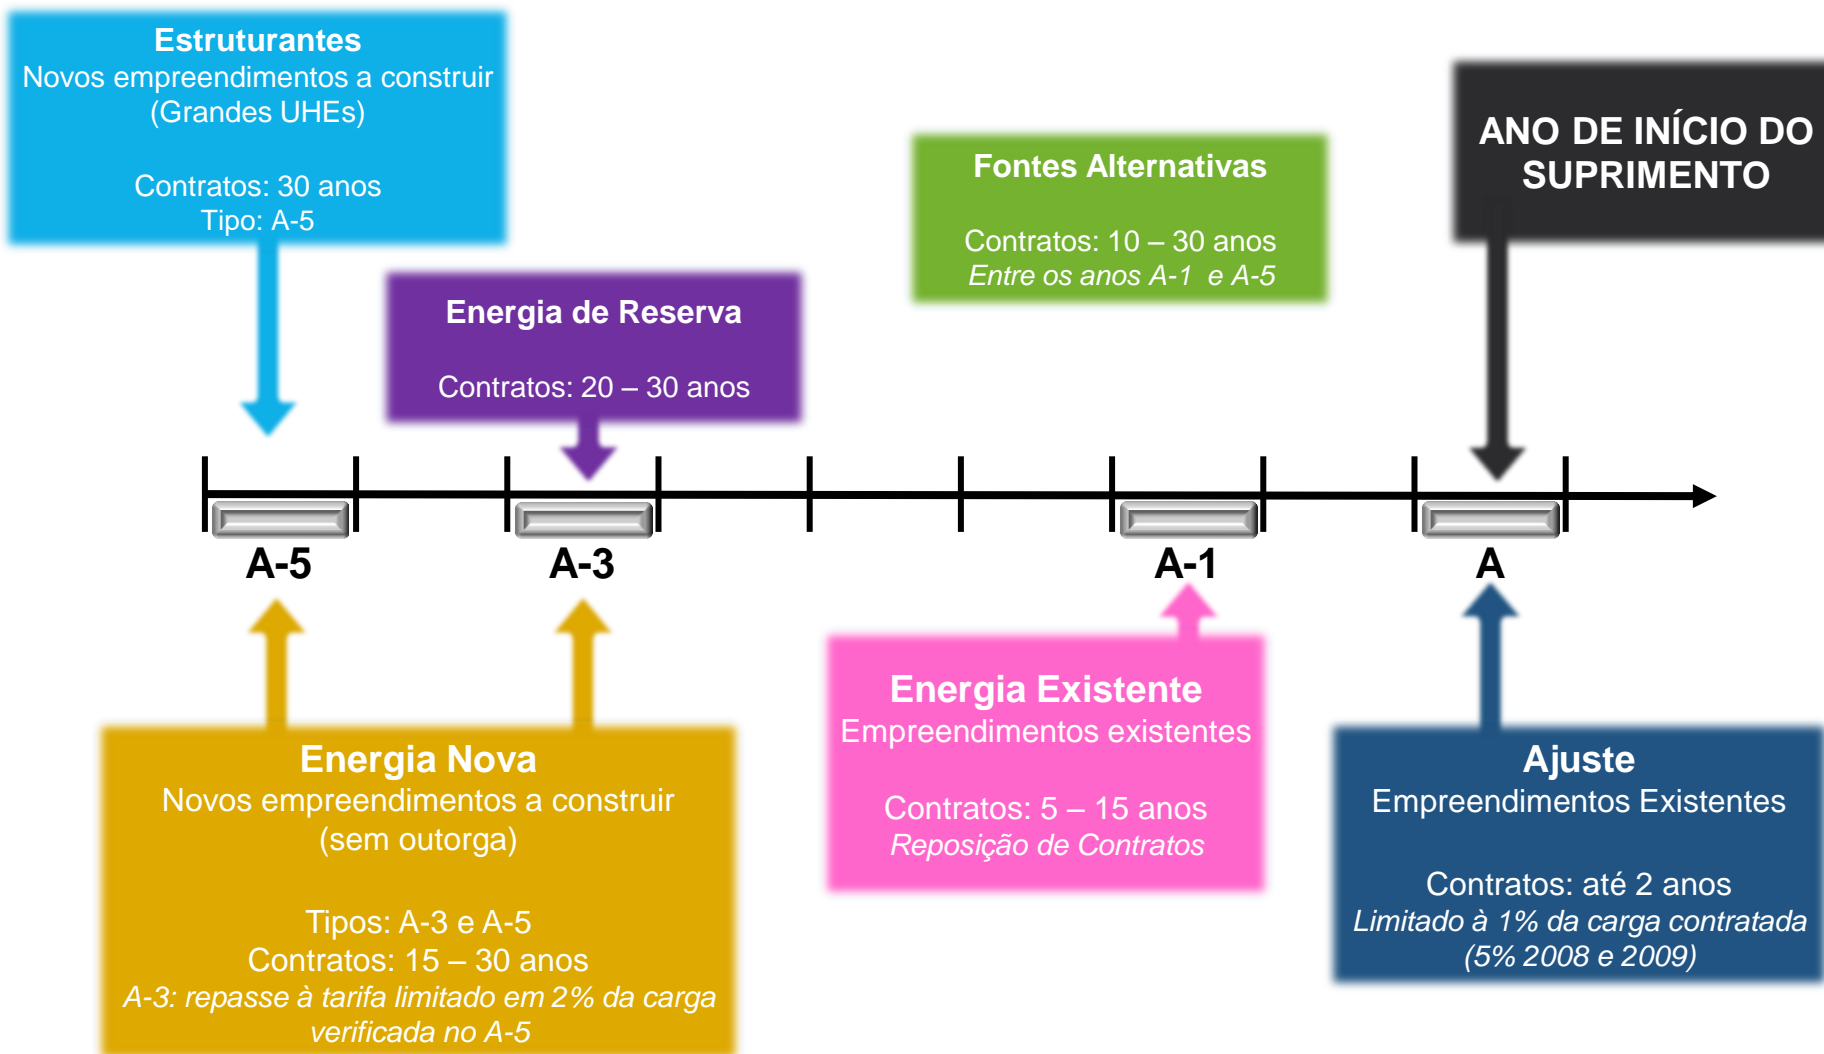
**Estruturantes**
Novos empreendimentos a construir
(Grandes UHEs)

Contratos: 30 anos
Tipo: A-5

**Energia de Reserva**

Contratos: 20 – 30 anos

**Fontes Alternativas**

Contratos: 10 – 30 anos
*Entre os anos A-1 e A-5*

**ANO DE INÍCIO DO SUPRIMENTO**

A-5
A-3
A-1
A

**Energia Nova**
Novos empreendimentos a construir
(sem outorga)

Tipos: A-3 e A-5
Contratos: 15 – 30 anos
*A-3: repasse à tarifa limitado em 2% da carga verificada no A-5*

**Energia Existente**
Empreendimentos existentes

Contratos: 5 – 15 anos
*Reposição de Contratos*

**Ajuste**
Empreendimentos Existentes

Contratos: até 2 anos
*Limitado à 1% da carga contratada*
*(5% 2008 e 2009)*